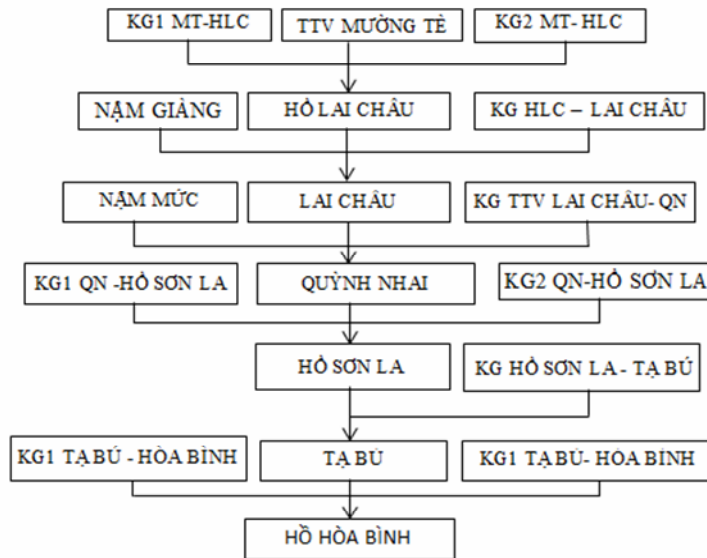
KG1 MT-HLC

TTV MƯỜNG TÈ

KG2 MT- HLC

NẬM GIÀNG

HỒ LAI CHÂU

KG HLC – LAI CHÂU

NẬM MỨC

LAI CHÂU

KG TTV LAI CHÂU- QN

KG1 QN -HỒ SƠN LA

QUỲNH NHAI

KG2 QN-HỒ SƠN LA

HỒ SƠN LA

KG HỒ SƠN LA - TẠ BÚ

KG1 TẠ BÚ - HÒA BÌNH

TẠ BÚ

KG1 TẠ BÚ- HÒA BÌNH

HỒ HÒA BÌNH